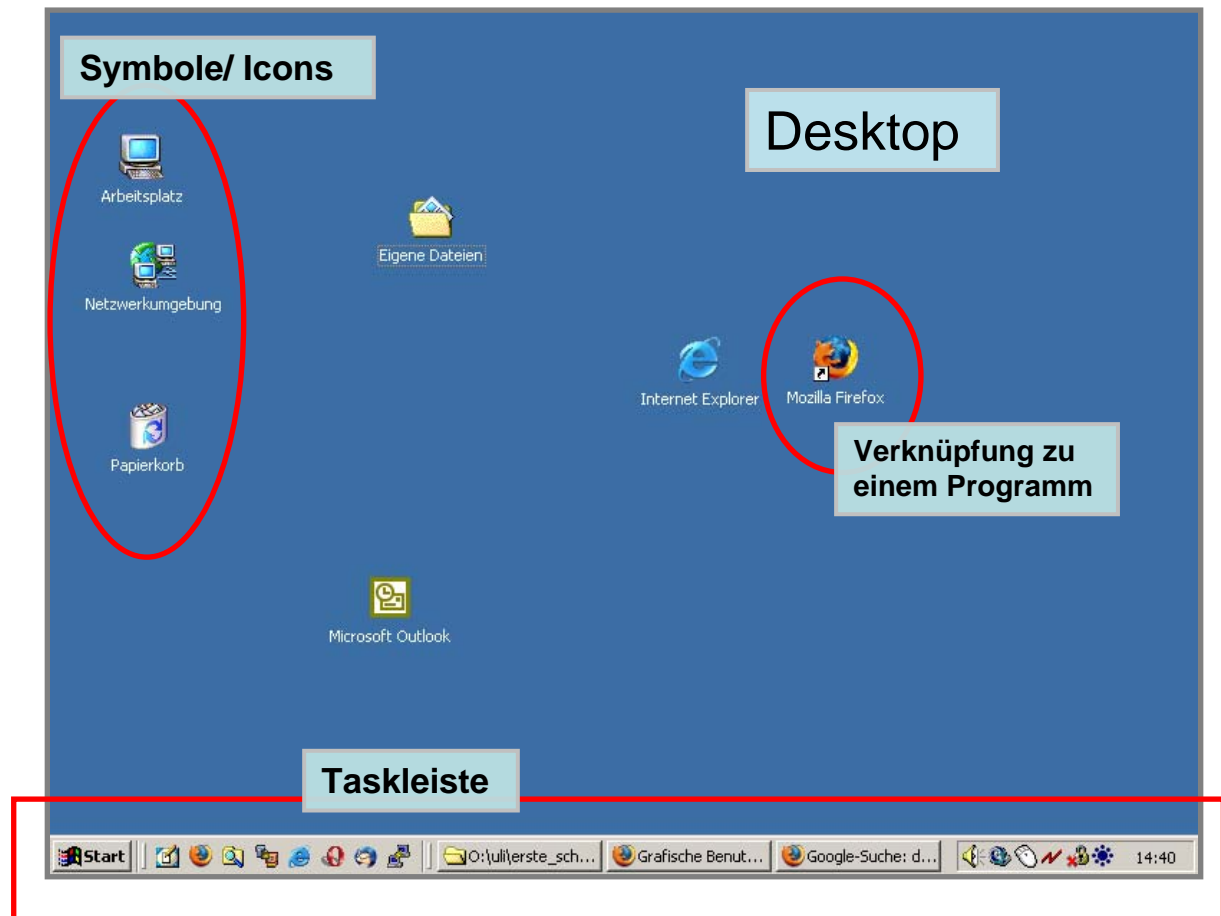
Symbole/ Icons

Desktop

Arbeitsplatz

Eigene Dateien

Netzwerkumgebung

Internet Explorer

Mozilla Firefox

Papierkorb

Verknüpfung zu einem Programm

Microsoft Outlook

Taskleiste

Start

O:\uli\erste_sch...

Grafische Benut...

Google-Suche: d...

14:40